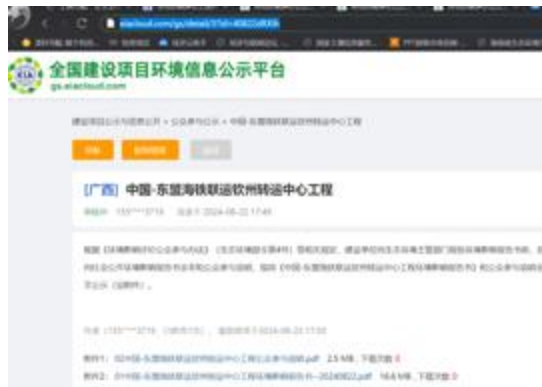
全国建设项目环境信息公示平台
gs.eiacloud.com

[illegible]

[广西] 中国-东盟海铁联运钦州转运中心工程

发布人: 155****3716　发布于 2024-08-22 17:49

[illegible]

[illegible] 2024-08-22 17:50

附件1: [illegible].pdf 2.5 MB，下载次数 0
附件2: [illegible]-20240822.pdf 16.6 MB，下载次数 0